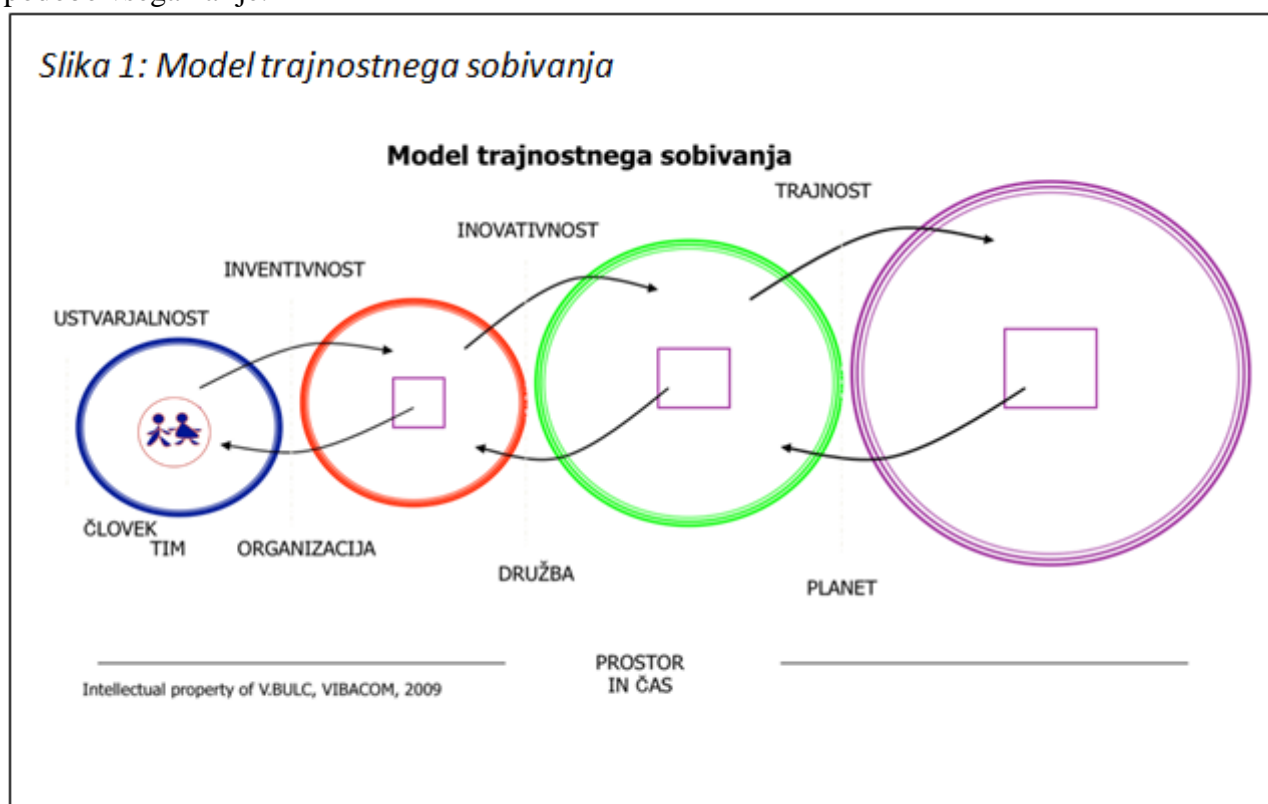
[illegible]

Slika 1: Model trajnostnega sobivanja

Model trajnostnega sobivanja

TRAJNOST

INOVATIVNOST

INVENTIVNOST

USTVARJALNOST

ČLOVEK
TIM

ORGANIZACIJA

DRUŽBA

PLANET

PROSTOR
IN ČAS

Intellectual property of V.BULC, VIBACOM, 2009